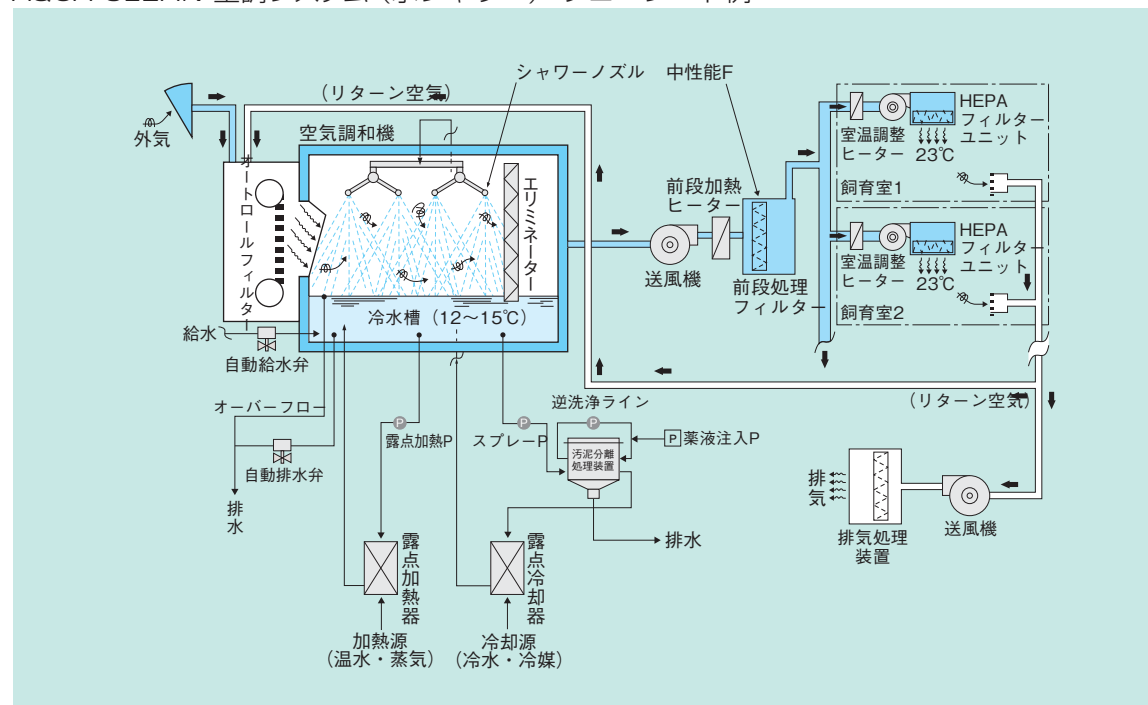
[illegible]

(リターン空気)

シャワーノズル

中性能F

外気

空気調和機

オートロールフィルター

エリミネーター

HEPA フィルターユニット

室温調整ヒーター

23℃

飼育室1

前段加熱ヒーター

送風機

前段処理フィルター

HEPA フィルターユニット

室温調整ヒーター

23℃

飼育室2

給水

冷水槽(12~15℃)

自動給水弁

オーバーフロー

逆洗浄ライン

(リターン空気)

露点加熱P

スプレーP

P 薬液注入P

汚泥分離処理装置

自動排水弁

排水

排水

排気

送風機

排気処理装置

露点加熱器

露点冷却器

加熱源(温水・蒸気)

冷却源(冷水・冷媒)